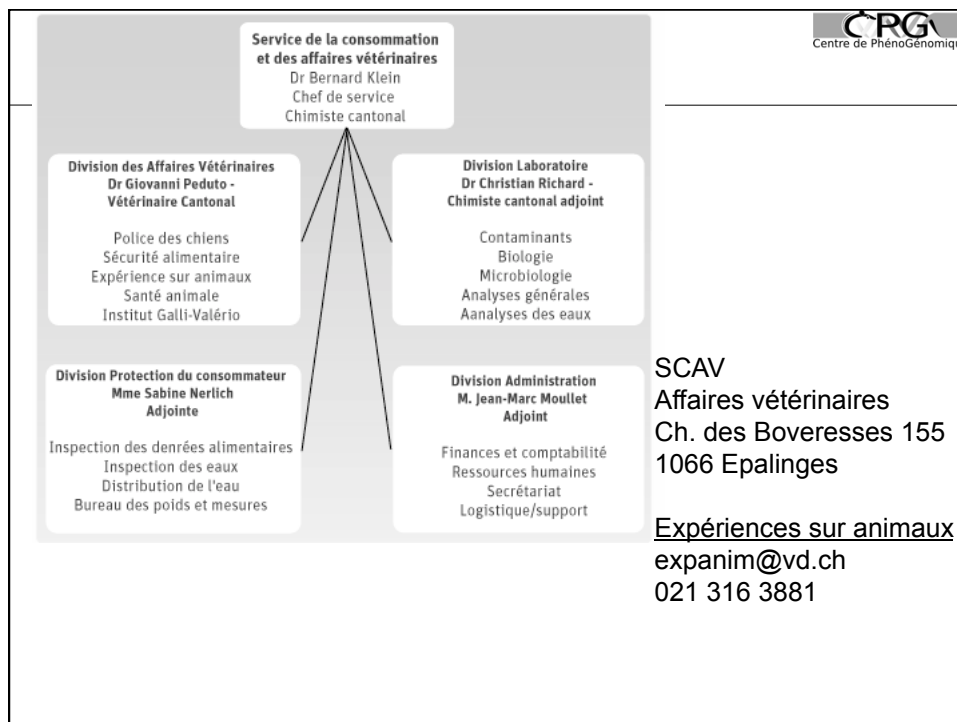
CPRG
Centre de PhénoGénomiq

Service de la consommation et des affaires vétérinaires
Dr Bernard Klein
Chef de service
Chimiste cantonal

Division des Affaires Vétérinaires
Dr Giovanni Peduto - Vétérinaire Cantonal

Police des chiens
Sécurité alimentaire
Expérience sur animaux
Santé animale
Institut Galli-Valério

Division Laboratoire
Dr Christian Richard - Chimiste cantonal adjoint

Contaminants
Biologie
Microbiologie
Analyses générales
Aanalyses des eaux

Division Protection du consommateur
Mme Sabine Nerlich
Adjointe

Inspection des denrées alimentaires
Inspection des eaux
Distribution de l'eau
Bureau des poids et mesures

Division Administration
M. Jean-Marc Moullet
Adjoint

Finances et comptabilité
Ressources humaines
Secrétariat
Logistique/support

SCAV
Affaires vétérinaires
Ch. des Boveresses 155
1066 Epalinges

Expériences sur animaux
expanim@vd.ch
021 316 3881